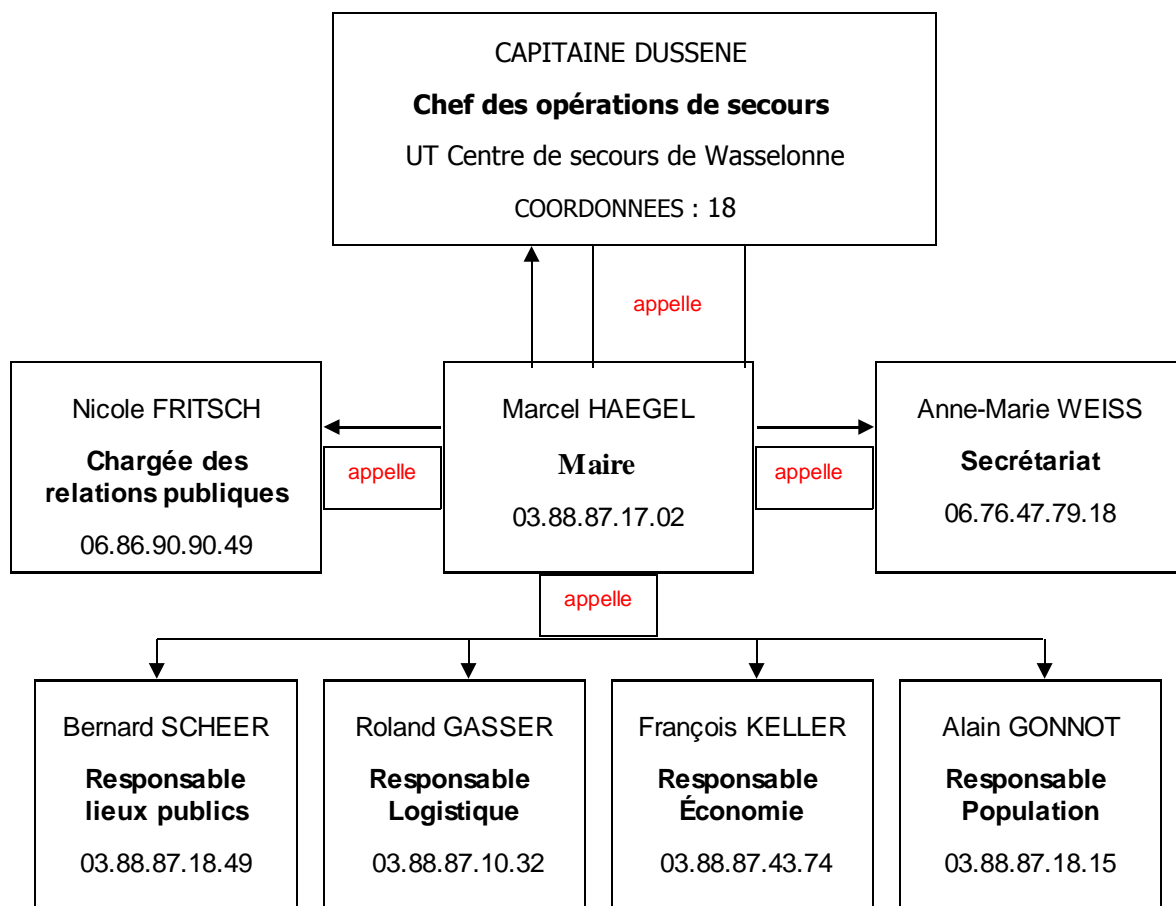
CAPITAINE DUSSENE
**Chef des opérations de secours**
UT Centre de secours de Wasselonne
COORDONNEES : 18

appelle

Nicole FRITSCH
**Chargée des relations publiques**
06.86.90.90.49

appelle

Marcel HAEGEL
**Maire**
03.88.87.17.02

appelle

Anne-Marie WEISS
**Secrétariat**
06.76.47.79.18

appelle

Bernard SCHEER
**Responsable lieux publics**
03.88.87.18.49

Roland GASSER
**Responsable Logistique**
03.88.87.10.32

François KELLER
**Responsable Économie**
03.88.87.43.74

Alain GONNOT
**Responsable Population**
03.88.87.18.15